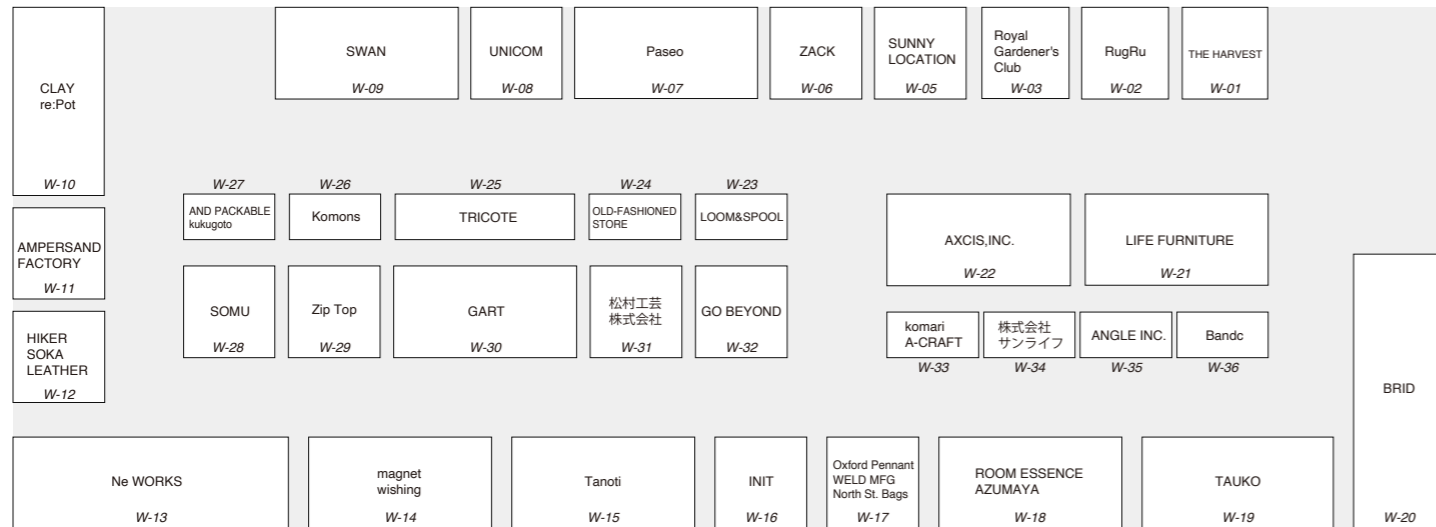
SWAN
W-09

UNICOM
W-08

Paseo
W-07

ZACK
W-06

SUNNY LOCATION
W-05

Royal Gardener's Club
W-03

RugRu
W-02

THE HARVEST
W-01

CLAY
re:Pot
W-10

W-27
AND PACKABLE
kukugoto

W-26
Komons

W-25
TRICOTE

W-24
OLD-FASHIONED STORE

W-23
LOOM&SPOOL

AXCIS,INC.
W-22

LIFE FURNITURE
W-21

AMPERSAND FACTORY
W-11

HIKER SOKA LEATHER
W-12

SOMU
W-28

Zip Top
W-29

GART
W-30

松村工芸
株式会社
W-31

GO BEYOND
W-32

komari
A-CRAFT
W-33

株式会社
サンライフ
W-34

ANGLE INC.
W-35

Bandc
W-36

BRID
W-20

Ne WORKS
W-13

magnet
wishing
W-14

Tanoti
W-15

INIT
W-16

Oxford Pennant
WELD MFG
North St. Bags
W-17

ROOM ESSENCE
AZUMAYA
W-18

TAUKO
W-19